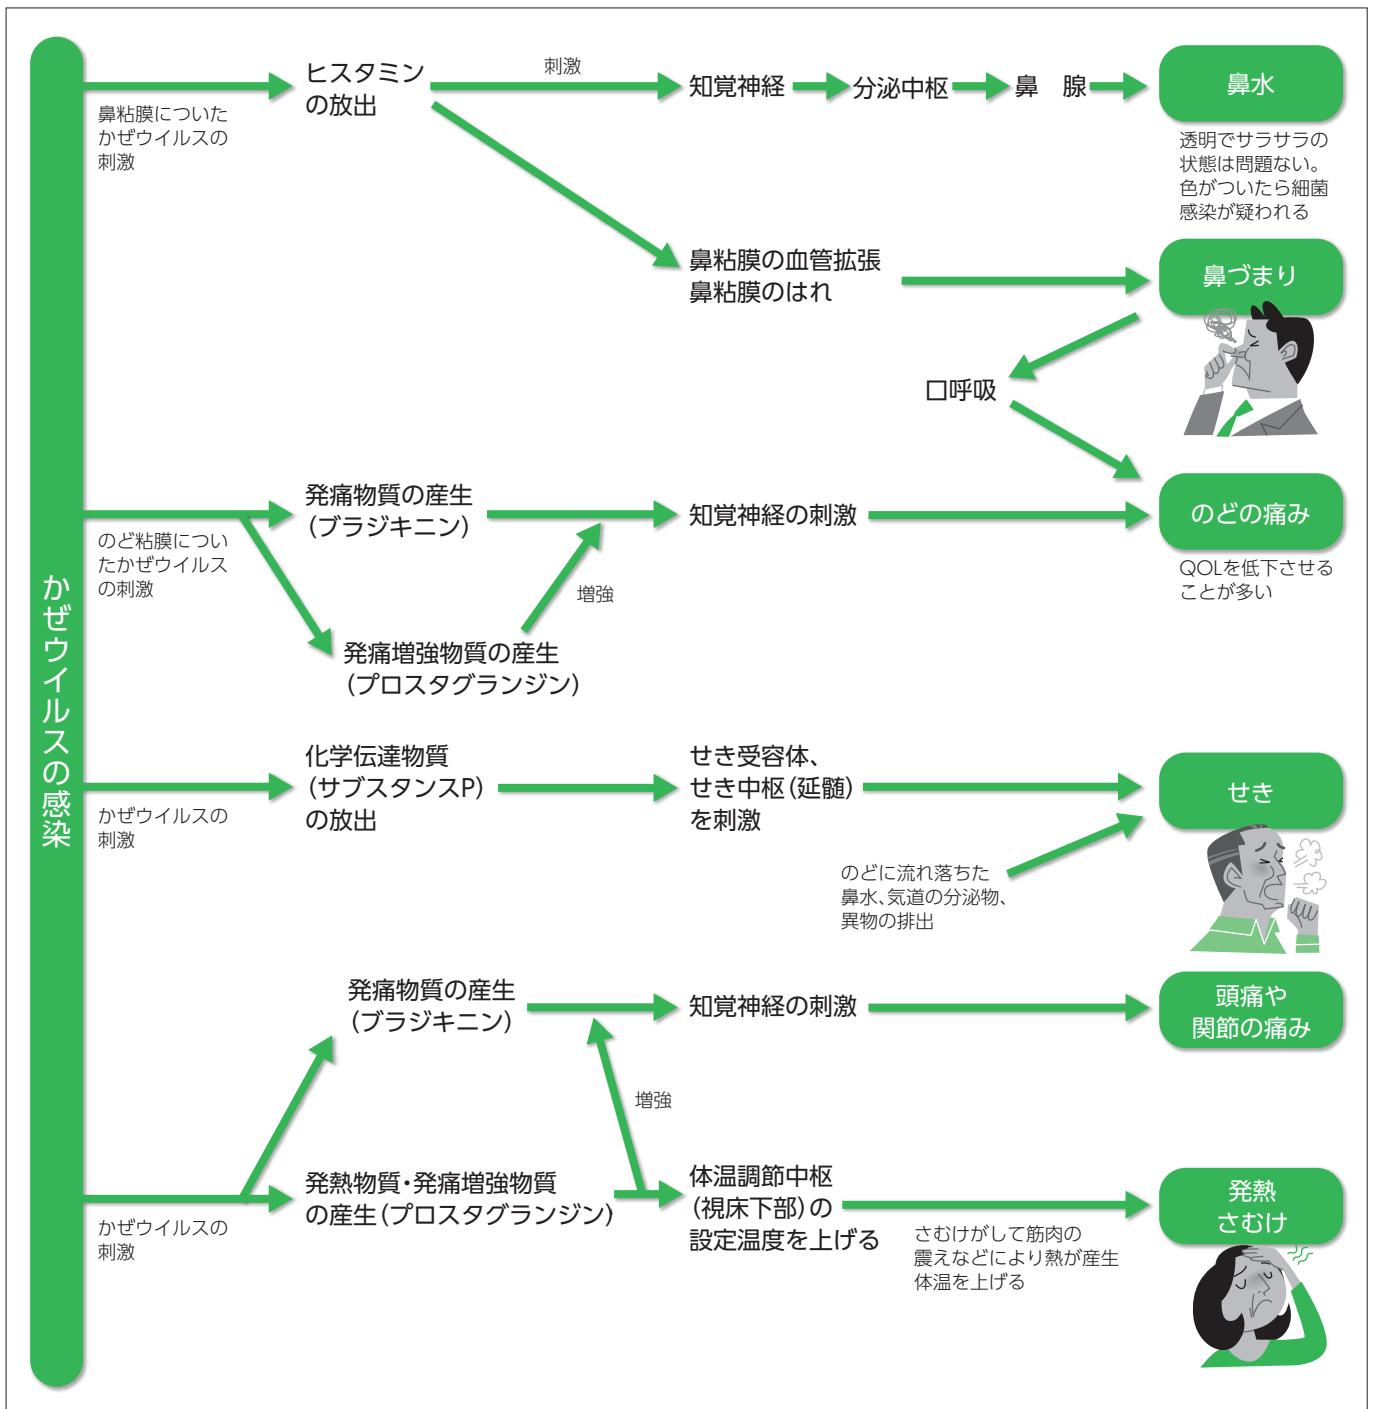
かぜウイルスの感染

鼻粘膜についたかぜウイルスの刺激

ヒスタミンの放出

刺激

知覚神経

分泌中枢

鼻　腺

鼻水

透明でサラサラの状態は問題ない。色がついたら細菌感染が疑われる

鼻粘膜の血管拡張
鼻粘膜のはれ

鼻づまり

口呼吸

のど粘膜についたかぜウイルスの刺激

発痛物質の産生
(ブラジキニン)

知覚神経の刺激

のどの痛み

QOLを低下させることが多い

増強

発痛増強物質の産生
(プロスタグランジン)

かぜウイルスの刺激

化学伝達物質
(サブスタンスP)
の放出

せき受容体、
せき中枢(延髄)
を刺激

せき

のどに流れ落ちた鼻水、気道の分泌物、異物の排出

発痛物質の産生
(ブラジキニン)

知覚神経の刺激

頭痛や
関節の痛み

増強

かぜウイルスの刺激

発熱物質・発痛増強物質
の産生(プロスタグランジン)

体温調節中枢
(視床下部)の
設定温度を上げる

さむけがして筋肉の震えなどにより熱が産生体温を上げる

発熱
さむけ